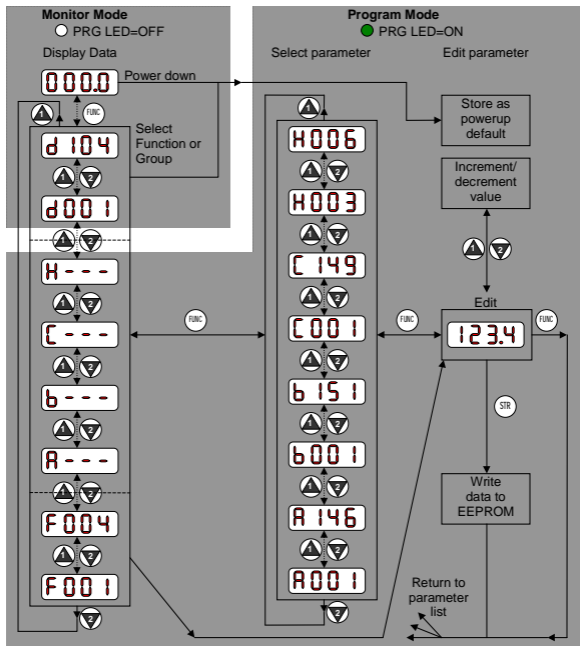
Monitor Mode
PRG LED=OFF
Display Data
000.0
Power down
FUNC
d 104
Select Function or Group
d001
H - - -
C - - -
b - - -
A - - -
F004
F001

Program Mode
PRG LED=ON
Select parameter
Edit parameter
H006
H003
C 149
C001
b 151
b001
A 146
A001

FUNC
FUNC
FUNC
Store as powerup default
Increment/ decrement value
Edit
123.4
STR
Write data to EEPROM
Return to parameter list